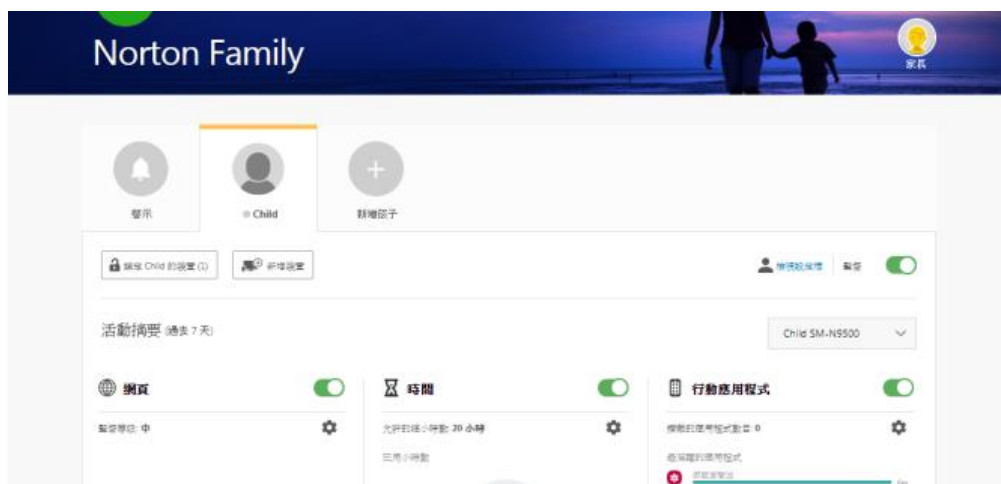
Norton Family

家長

警示

Child

新增孩子

鎖定 Child 的裝置 (1)

新增裝置

檢視設定檔

監督

活動摘要 (過去 7 天)

Child SM-N9500

網頁

監督層級: 中

時間

允許的總小時數: 20 小時

已用小時數

行動應用程式

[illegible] 0

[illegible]

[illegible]